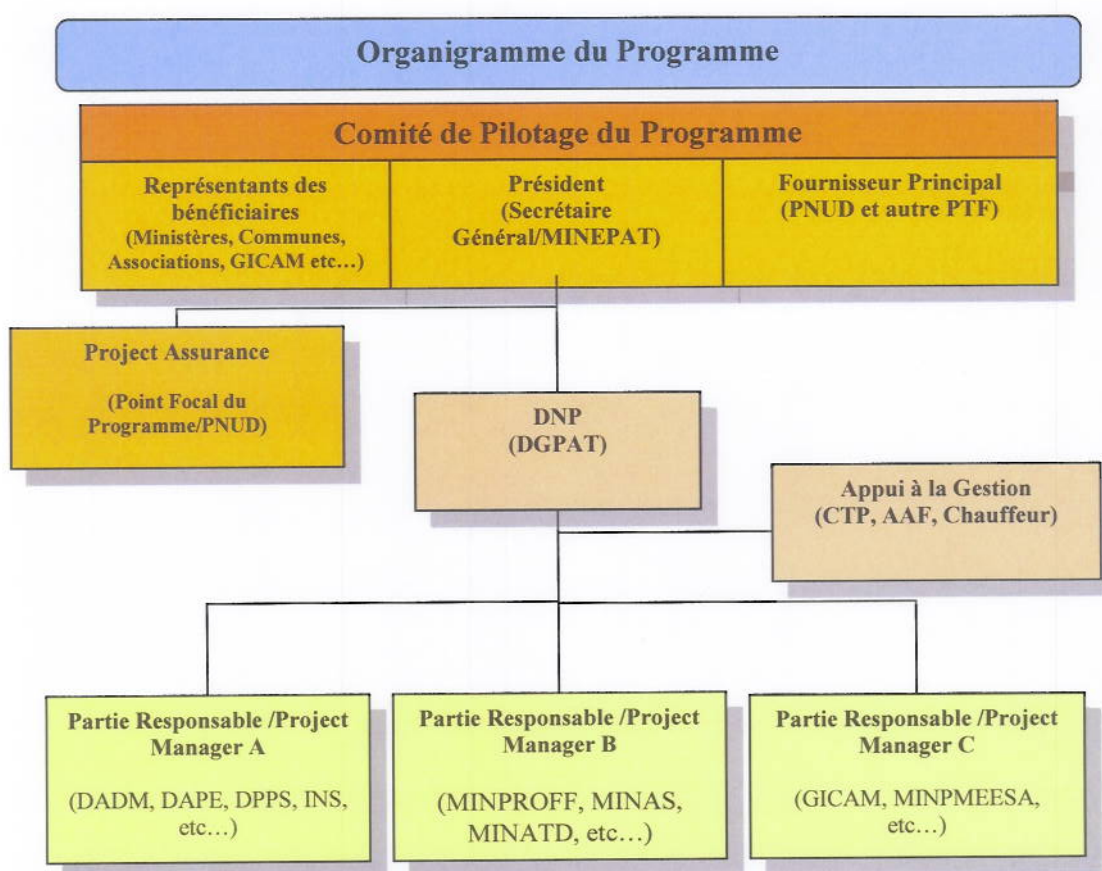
Organigramme du Programme

Comité de Pilotage du Programme

Représentants des bénéficiaires (Ministères, Communes, Associations, GICAM etc…)

Président (Secrétaire Général/MINEPAT)

Fournisseur Principal (PNUD et autre PTF)

Project Assurance

(Point Focal du Programme/PNUD)

DNP (DGPAT)

Appui à la Gestion (CTP, AAF, Chauffeur)

Partie Responsable /Project Manager A

(DADM, DAPE, DPPS, INS, etc…)

Partie Responsable /Project Manager B

(MINPROFF, MINAS, MINATD, etc…)

Partie Responsable /Project Manager C

(GICAM, MINPMEESA, etc…)